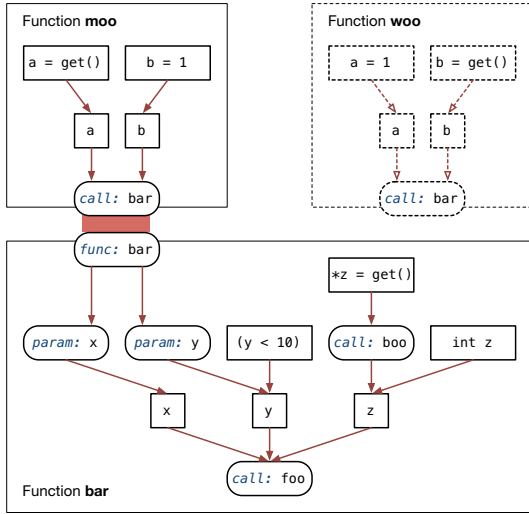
Function **moo**

a = get()

b = 1

a

b

call: bar

Function **woo**

a = 1

b = get()

a

b

call: bar

func: bar

*z = get()

param: x

param: y

(y < 10)

call: boo

int z

x

y

z

call: foo

Function **bar**